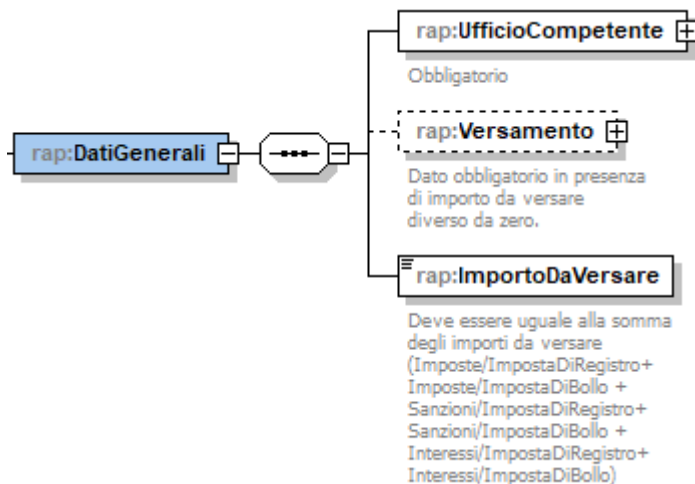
rap:DatiGenerali

rap:UfficioCompetente

Obbligatorio

rap:Versamento

Dato obbligatorio in presenza di importo da versare diverso da zero.

rap:ImportoDaVersare

Deve essere uguale alla somma degli importi da versare (Imposte/ImpostaDiRegistro+ Imposte/ImpostaDiBollo + Sanzioni/ImpostaDiRegistro+ Sanzioni/ImpostaDiBollo + Interessi/ImpostaDiRegistro+ Interessi/ImpostaDiBollo)